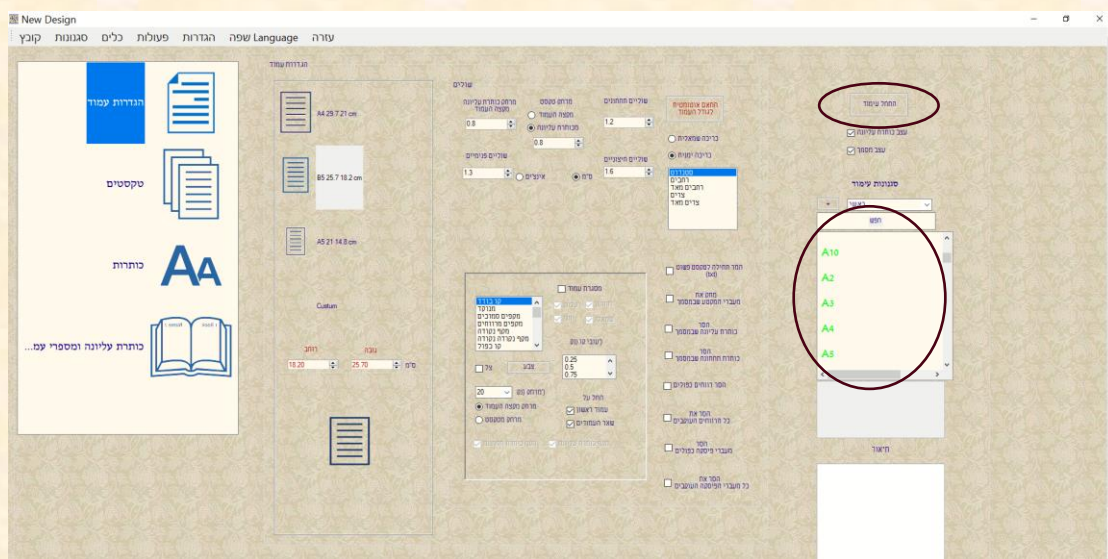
New Design

קובץ סגנונות כלים פעולות הגדרות Language שפה עזרה

הגדרות עמוד

טקסטים

כותרות

כותרת עליונה ומספרי עמ...

הגדרות עמוד

A4 29.7 21 cm

B5 25.7 18.2 cm

A5 21 14.8 cm

Custom

רוחב 18.20

גובה 25.70 ס"מ

שוליים

שוליים תחתונים 1.2

מרחק טקסט
מקצה העמוד
מכותרת עליונה
0.8

מרחק כותרת עליונה מקצה העמוד 0.8

התאם אוטומטית לגודל העמוד

כריכה שמאלית
כריכה ימנית

שוליים פנימיים 1.3

שוליים חיצוניים 1.6

ס"מ אינצ'ים

מסודרים
רחבים
רחבים מאוד
צרים
צרים מאוד

מסגרת עמוד

קו בודד
מנוקד
מקפים מחוברים
מקפים מרווחים
מקף נקודה
מקף נקודה נקודה
קו כפול

עובי קו פס
0.25
0.5
0.75

צבע
צל

מרחק (פט) 20
מרחק מקצה העמוד
מרחק מטקסט

החל על
עמוד ראשון
שאר העמודים

הסר תחילית לטקסט פשוט (txt)

מחק את מעברי הטקסט שבמספר

הסר כותרת עליונה שבמספר

הסר כותרת תחתונה שבמספר

הסר רווחים כפולים

הסר את כל הרווחים העוקבים

הסר מעברי פיסקה כפולים

הסר את כל מעברי הפיסקה העוקבים

התחל עימוד

עצב כותרת עליונה
עצב מספור

סגנונות עימוד

ראשי

חפש

A10
A2
A3
A4
A5

תיאור